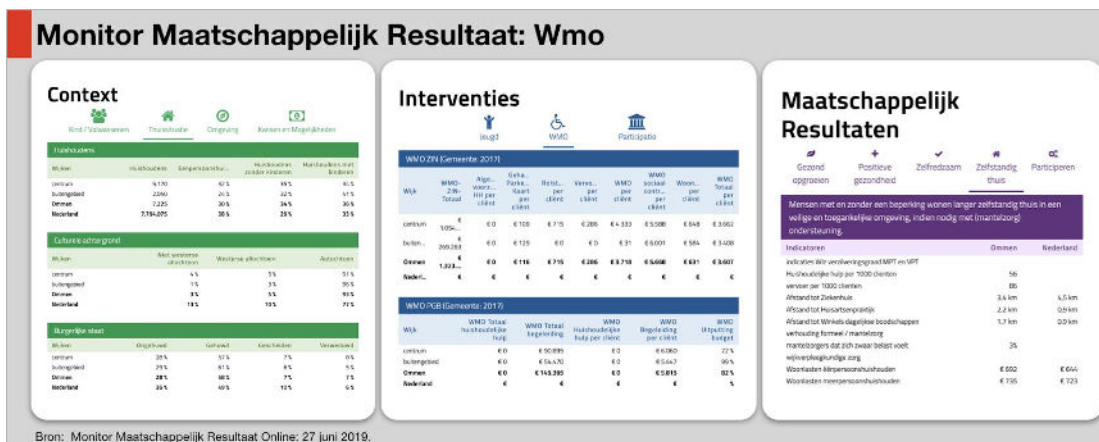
Monitor Maatschappelijk Resultaat: Wmo

Context

Kind / Volwassenen Thuissituatie Omgeving Kansen en Mogelijkheden

Huishoudens

| Wijken | Huishoudens | Eenpersoonshuishoudens | Huishoudens zonder kinderen | Huishoudens met kinderen |
|---|---|---|---|---|
| centrum | 5.170 | 42 % | 35 % | 41 % |
| buitengebied | 2.060 | 24 % | 32 % | 41 % |
| Ommen | 7.225 | 30 % | 34 % | 36 % |
| Nederland | 7.794.075 | 38 % | 28 % | 33 % |

Culturele achtergrond

| Wijken | Niet westerse allochtonen | Westerse allochtonen | Autochtonen |
|---|---|---|---|
| centrum | 4 % | 5 % | 91 % |
| buitengebied | 1 % | 3 % | 95 % |
| Ommen | 3 % | 5 % | 93 % |
| Nederland | 13 % | 10 % | 77 % |

Burgerlijke staat

| Wijken | Ongehuwd | Gehuwd | Gescheiden | Verweduwd |
|---|---|---|---|---|
| centrum | 39 % | 52 % | 7 % | 6 % |
| buitengebied | 29 % | 61 % | 5 % | 5 % |
| Ommen | 28 % | 58 % | 7 % | 7 % |
| Nederland | 36 % | 48 % | 10 % | 6 % |

Interventies

Jeugd WMO Participatie

WMO ZIN (Gemeente: 2017)

| Wijk | WMO-ZIN-Totaal | Algemene voorziening per cliënt | Gehandicapten Parkeerkaart per cliënt | Rolstoel per cliënt | Vervoer per cliënt | WMO per cliënt | WMO sociaal contract per cliënt | Woon... per cliënt | WMO Totaal per cliënt |
|---|---|---|---|---|---|---|---|---|---|
| centrum | € 1.054... | € 0 | € 109 | € 715 | € 286 | € 4.333 | € 5.588 | € 548 | € 3.662 |
| buiten... | € 269.283 | € 0 | € 129 | € 0 | € 0 | € 31 | € 6.001 | € 584 | € 3.408 |
| Ommen | € 1.323... | € 0 | € 116 | € 715 | € 286 | € 3.718 | € 5.668 | € 631 | € 3.607 |
| Neder... | € | € | € | € | € | € | € | € | € |

WMO PGB (Gemeente: 2017)

| Wijk | WMO Totaal huishoudelijke hulp | WMO Totaal begeleiding | WMO Huishoudelijke hulp per cliënt | WMO Begeleiding per cliënt | WMO Uitputting budget |
|---|---|---|---|---|---|
| centrum | € 0 | € 90.895 | € 0 | € 6.060 | 22 % |
| buitengebied | € 0 | € 54.470 | € 0 | € 5.447 | 99 % |
| Ommen | € 0 | € 145.365 | € 0 | € 5.815 | 82 % |
| Nederland | € | € | € | € | % |

Maatschappelijk Resultaten

Gezond opgroeien Positieve gezondheid Zelfredzaam Zelfstandig thuis Participeren

Mensen met en zonder een beperking wonen langer zelfstandig thuis in een veilige en toegankelijke omgeving, indien nodig met (mantelzorg) ondersteuning.

| Indicatoren | Ommen | Nederland |
|---|---|---|
| indicaties Wlz verzilveringsgraad MPT en VPT | | |
| Huishoudelijke hulp per 1000 cliënten | 56 | |
| vervoer per 1000 cliënten | 86 | |
| Afstand tot Ziekenhuis | 3,6 km | 4,5 km |
| Afstand tot Huisartsenpraktijk | 2,2 km | 0,9 km |
| Afstand tot Winkels dagelijkse boodschappen | 1,7 km | 0,9 km |
| verhouding formeel / mantelzorg | | |
| mantelzorgers dat zich zwaar belast voelt | 3% | |
| wijkverpleegkundige zorg | | |
| Woonlasten éénpersoonshuishouden | € 692 | € 644 |
| Woonlasten meerpersoonshuishouden | € 735 | € 723 |

Bron: Monitor Maatschappelijk Resultaat Online; 27 juni 2019.